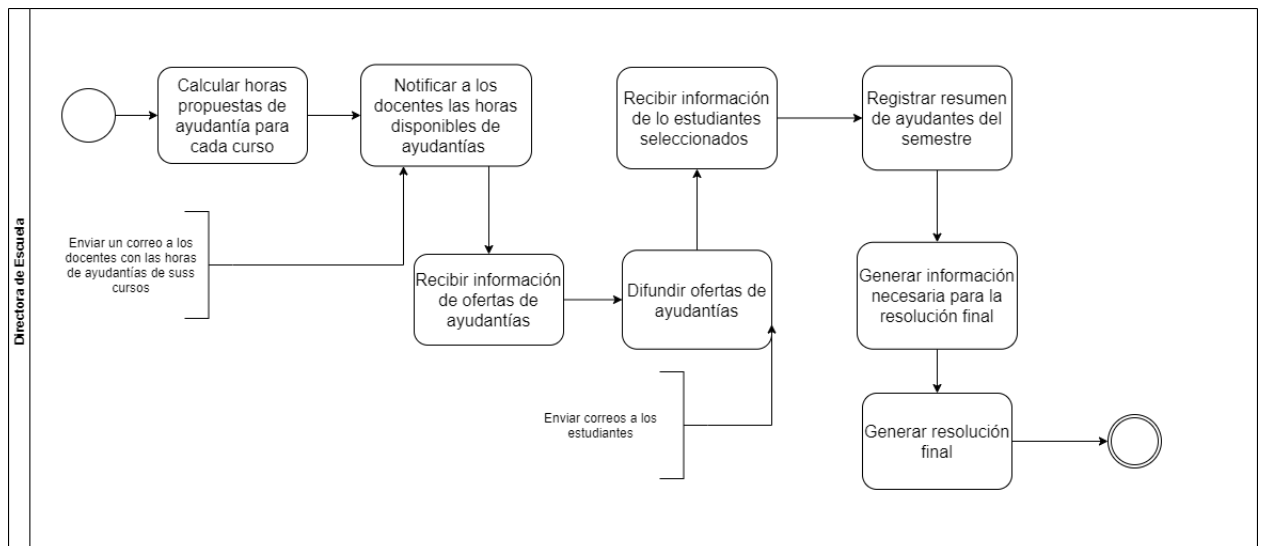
Directora de Escuela

Calcular horas propuestas de ayudantía para cada curso

Notificar a los docentes las horas disponibles de ayudantías

Recibir información de lo estudiantes seleccionados

Registrar resumen de ayudantes del semestre

Enviar un correo a los docentes con las horas de ayudantías de suss cursos

Recibir información de ofertas de ayudantías

Difundir ofertas de ayudantías

Generar información necesaria para la resolución final

Enviar correos a los estudiantes

Generar resolución final